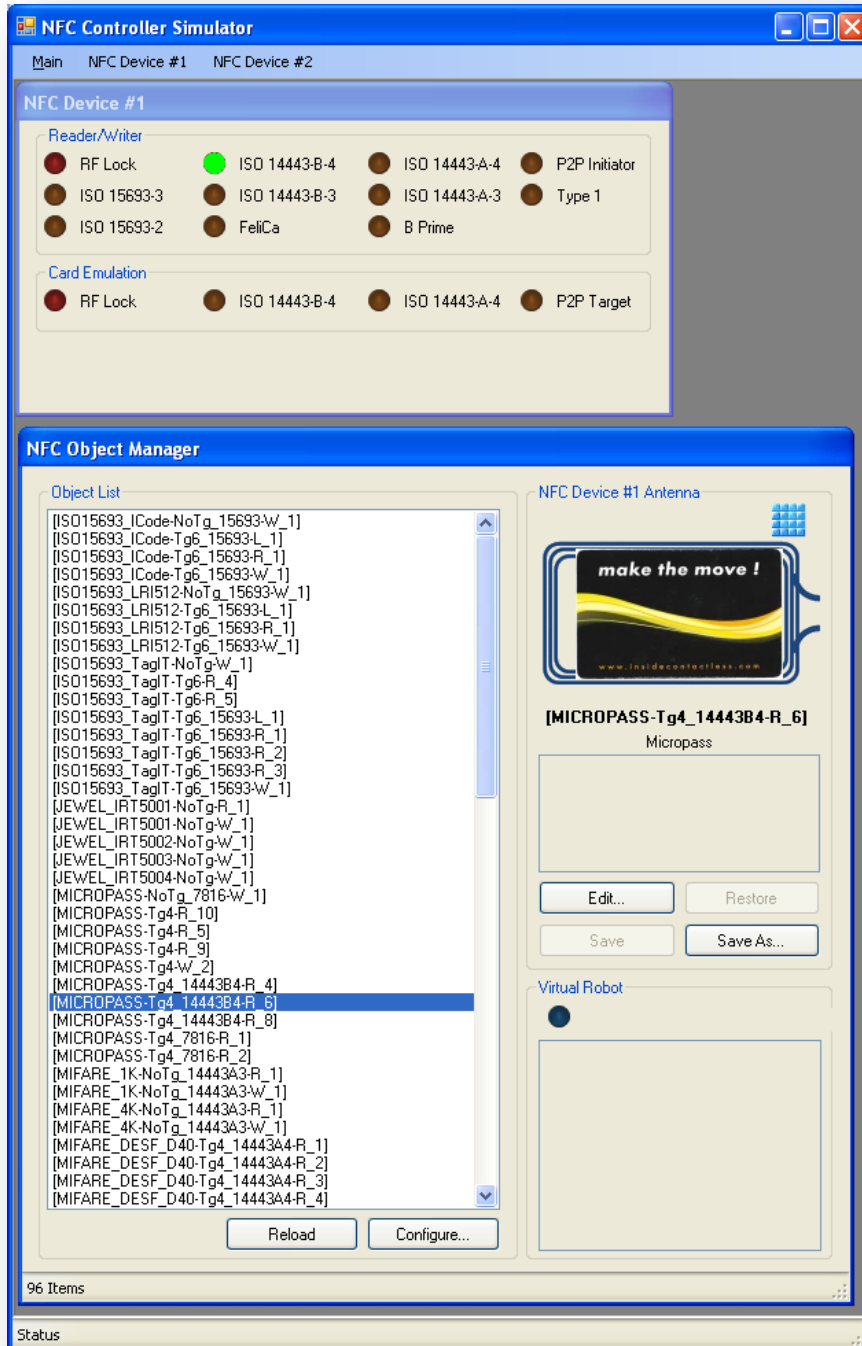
NFC Controller Simulator

Main NFC Device #1 NFC Device #2

NFC Device #1

Reader/Writer

RF Lock
ISO 14443-B-4
ISO 14443-A-4
P2P Initiator
ISO 15693-3
ISO 14443-B-3
ISO 14443-A-3
Type 1
ISO 15693-2
FeliCa
B Prime

Card Emulation

RF Lock
ISO 14443-B-4
ISO 14443-A-4
P2P Target

NFC Object Manager

Object List

[ISO15693_ICode-NoTg_15693-W_1]
[ISO15693_ICode-Tg6_15693-L_1]
[ISO15693_ICode-Tg6_15693-R_1]
[ISO15693_ICode-Tg6_15693-W_1]
[ISO15693_LRI512-NoTg_15693-W_1]
[ISO15693_LRI512-Tg6_15693-L_1]
[ISO15693_LRI512-Tg6_15693-R_1]
[ISO15693_LRI512-Tg6_15693-W_1]
[ISO15693_TagIT-NoTg-W_1]
[ISO15693_TagIT-Tg6-R_4]
[ISO15693_TagIT-Tg6-R_5]
[ISO15693_TagIT-Tg6_15693-L_1]
[ISO15693_TagIT-Tg6_15693-R_1]
[ISO15693_TagIT-Tg6_15693-R_2]
[ISO15693_TagIT-Tg6_15693-R_3]
[ISO15693_TagIT-Tg6_15693-W_1]
[JEWEL_IRT5001-NoTg-R_1]
[JEWEL_IRT5001-NoTg-W_1]
[JEWEL_IRT5002-NoTg-W_1]
[JEWEL_IRT5003-NoTg-W_1]
[JEWEL_IRT5004-NoTg-W_1]
[MICROPASS-NoTg_7816-W_1]
[MICROPASS-Tg4-R_10]
[MICROPASS-Tg4-R_5]
[MICROPASS-Tg4-R_9]
[MICROPASS-Tg4-W_2]
[MICROPASS-Tg4_14443B4-R_4]
[MICROPASS-Tg4_14443B4-R_6]
[MICROPASS-Tg4_14443B4-R_8]
[MICROPASS-Tg4_7816-R_1]
[MICROPASS-Tg4_7816-R_2]
[MIFARE_1K-NoTg_14443A3-R_1]
[MIFARE_1K-NoTg_14443A3-W_1]
[MIFARE_4K-NoTg_14443A3-R_1]
[MIFARE_4K-NoTg_14443A3-W_1]
[MIFARE_DESF_D40-Tg4_14443A4-R_1]
[MIFARE_DESF_D40-Tg4_14443A4-R_2]
[MIFARE_DESF_D40-Tg4_14443A4-R_3]
[MIFARE_DESF_D40-Tg4_14443A4-R_4]

Reload Configure...

NFC Device #1 Antenna

make the move !
www.insidecontactless.com

[MICROPASS-Tg4_14443B4-R_6]
Micropass

Edit... Restore
Save Save As...

Virtual Robot

96 Items

Status